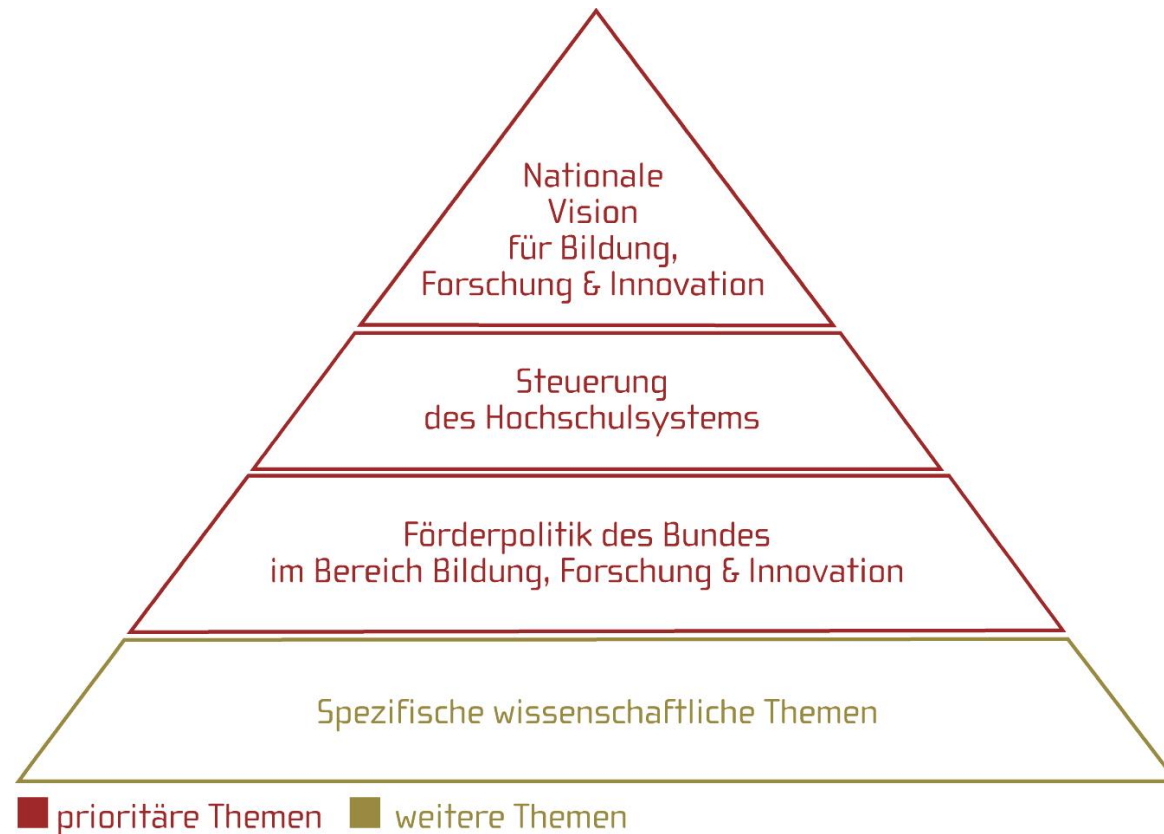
Nationale Vision für Bildung, Forschung & Innovation

Steuerung des Hochschulsystems

Förderpolitik des Bundes im Bereich Bildung, Forschung & Innovation

Spezifische wissenschaftliche Themen

prioritäre Themen weitere Themen